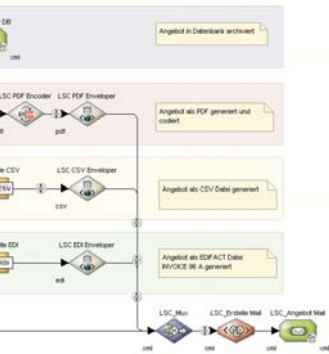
DB

xml

Angebot in Datenbank archiviert

LSC PDF Encoder

LSC PDF Enveloper

pdf

Angebot als PDF generiert und codiert

e CSV

LSC CSV Enveloper

CSV

csv

Angebot als CSV Datei generiert

elle EDI

LSC EDI Enveloper

edi

Angebot als EDIFACT Datei INVOICE 96 A generiert

LSC_Mux

LSC_Erstelle Mail

LSC_Angebot Mail

xml

xml

xml

xml